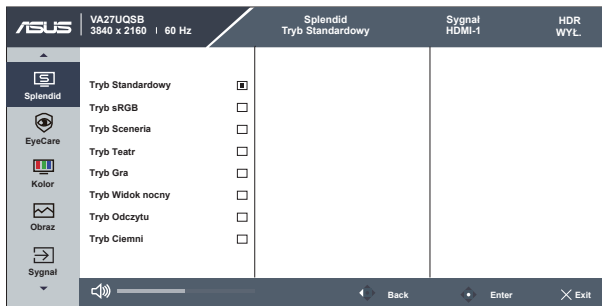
ASUS VA27UQSB 3840 x 2160 | 60 Hz

Splendid
Tryb Standardowy

Sygnał
HDMI-1

HDR
WYŁ.

Splendid
EyeCare
Kolor
Obraz
Sygnał

Tryb Standardowy
Tryb sRGB
Tryb Sceneria
Tryb Teatr
Tryb Gra
Tryb Widok nocny
Tryb Odczytu
Tryb Ciemni

Back
Enter
Exit